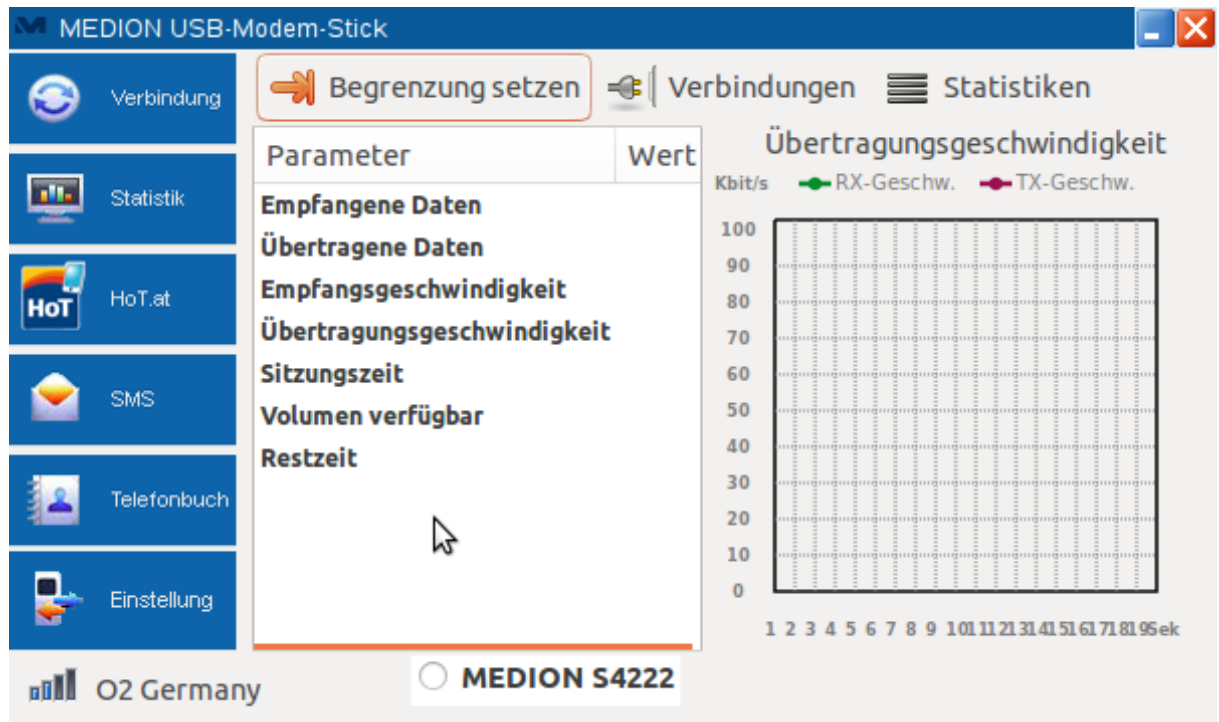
MEDION USB-Modem-Stick

Verbindung
Statistik
HoT
HoT.at
SMS
Telefonbuch
Einstellung

Begrenzung setzen
Verbindungen
Statistiken

| Parameter | Wert |
|---|---|
| Empfangene Daten | |
| Übertragene Daten | |
| Empfangsgeschwindigkeit | |
| Übertragungsgeschwindigkeit | |
| Sitzungszeit | |
| Volumen verfügbar | |
| Restzeit | |

Übertragungsgeschwindigkeit
Kbit/s RX-Geschw. TX-Geschw.
100
90
80
70
60
50
40
30
20
10
0
1 2 3 4 5 6 7 8 9 10 11 12 13 14 15 16 17 18 19 Sek

O2 Germany
MEDION S4222